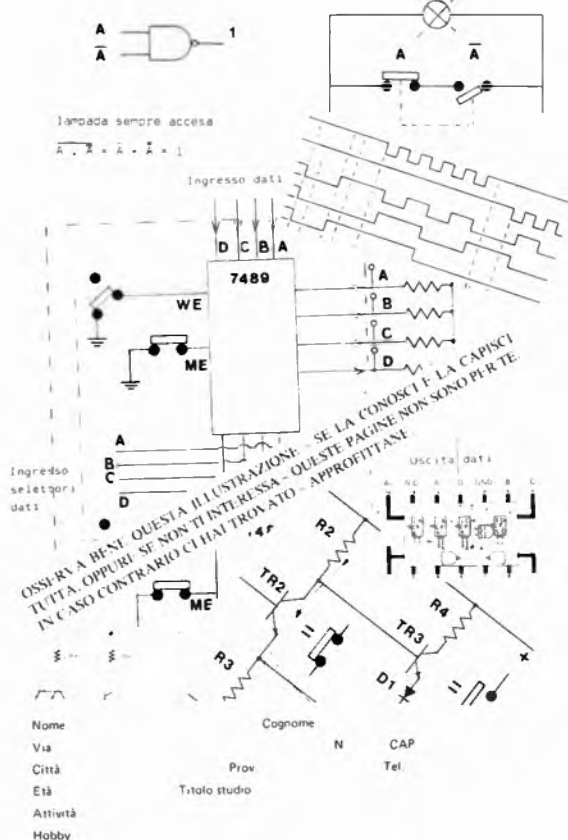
A
$\overline{A}$
1

A
$\overline{A}$

lampada sempre accesa

$A \cdot \overline{A} = A + \overline{A} = 1$

Ingresso dati

D C B A

7489

WE

ME

A
B
C
D

A
B
C
D

Ingresso selettori dati

OSSERVA BENE QUESTA ILLUSTRAZIONE - SE LA CONOSCI E LA CAPISCI TUTTA, OPPURE SE NON TI INTERESSA - QUESTE PAGINE NON SONO PER TE. IN CASO CONTRARIO CI HAI TROVATO - APPROFITTANE

Uscita dati

ME

R2
TR2
R3
R4
TR3
D1
+

Nome
Cognome
Via
N
CAP
Città
Prov
Tel
Età
Titolo studio
Attività
Hobby